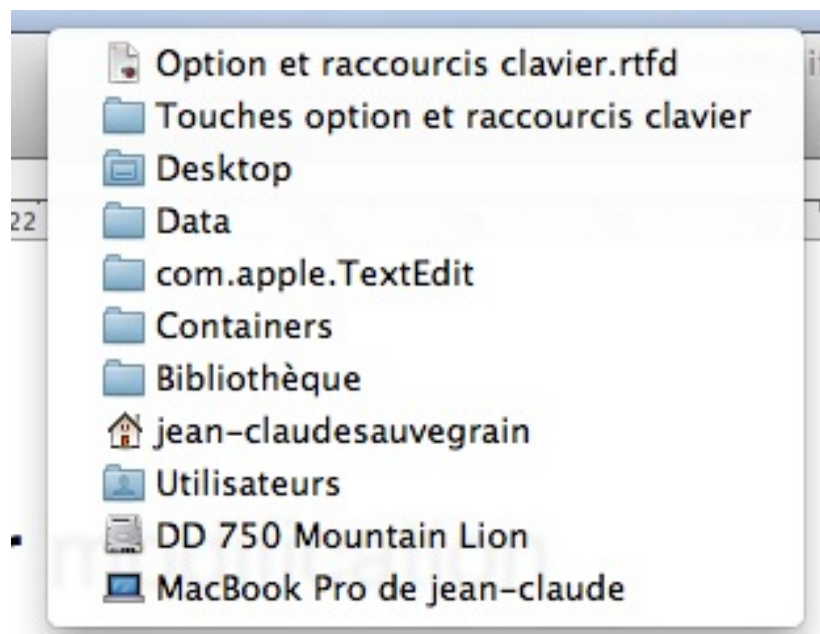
Option et raccourcis clavier.rtfd
Touches option et raccourcis clavier
Desktop
Data
com.apple.TextEdit
Containers
Bibliothèque
jean-claudesauvegrain
Utilisateurs
DD 750 Mountain Lion
MacBook Pro de jean-claude